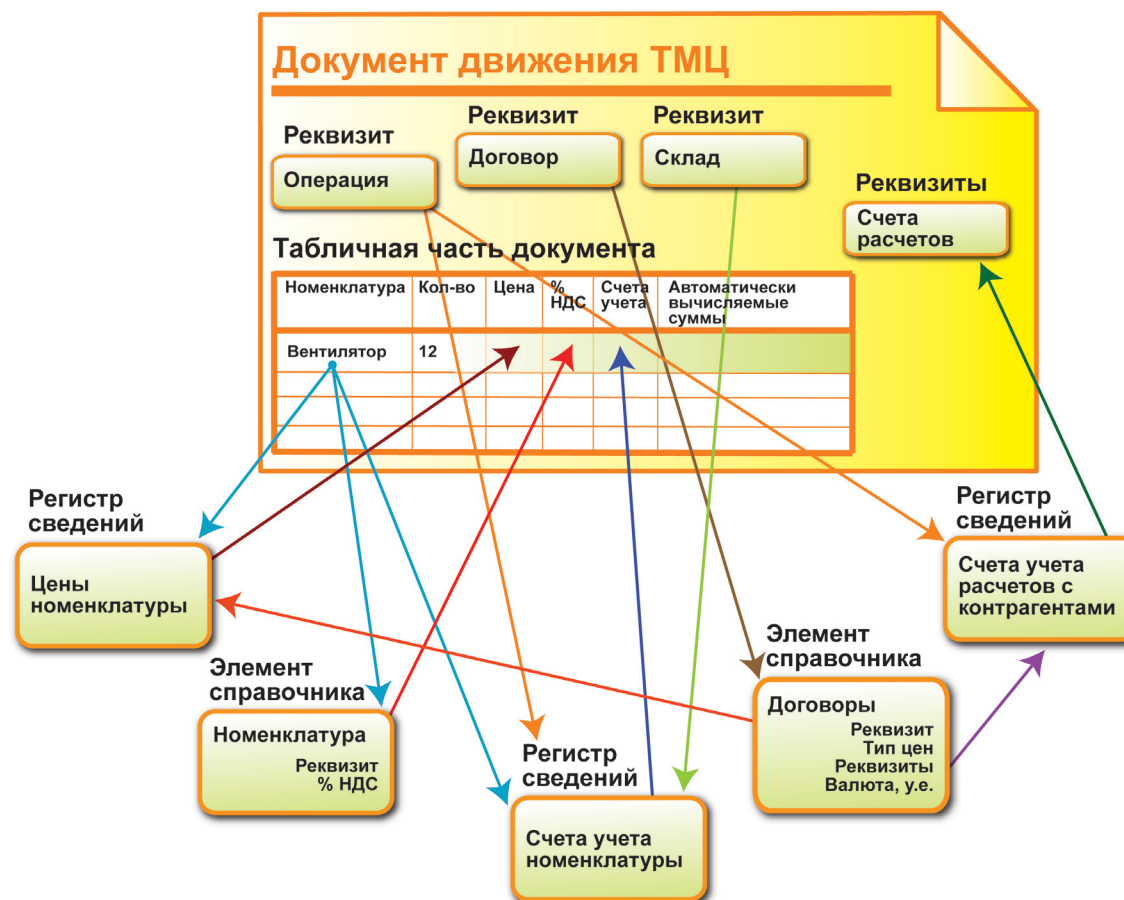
Документ движения ТМЦ

Реквизит
Операция

Реквизит
Договор

Реквизит
Склад

Реквизиты
Счета расчетов

Табличная часть документа

| Номенклатура | Кол-во | Цена | % НДС | Счета учета | Автоматически вычисляемые суммы |
|---|---|---|---|---|---|
| Вентилятор | 12 | | | | |
| | | | | | |
| | | | | | |
| | | | | | |

Регистр сведений
Цены номенклатуры

Элемент справочника
Номенклатура
Реквизит
% НДС

Регистр сведений
Счета учета номенклатуры

Элемент справочника
Договоры
Реквизит
Тип цен
Реквизиты
Валюта, у.е.

Регистр сведений
Счета учета расчетов с контрагентами